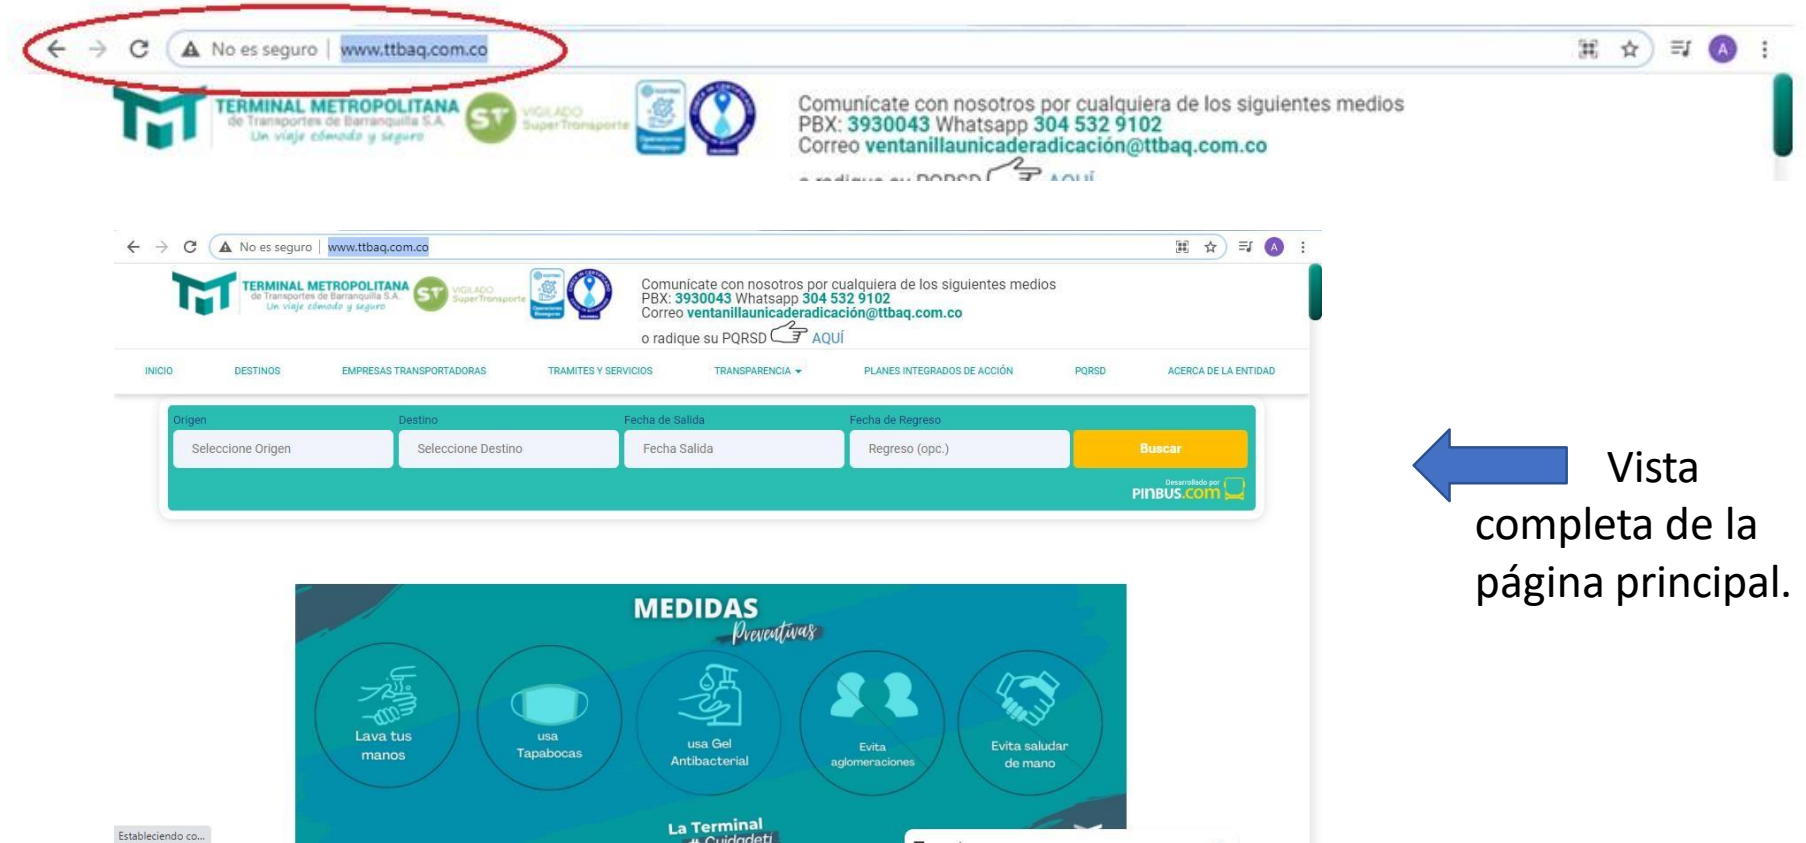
No es seguro | www.ttbaq.com.co

TERMINAL METROPOLITANA de Transportes de Barranquilla S.A. Un viaje cómodo y seguro

ST VIGILADO SuperTransporte

Comunícate con nosotros por cualquiera de los siguientes medios
PBX: 3930043 Whatsapp 304 532 9102
Correo ventanillaunicaderadicacion@ttbaq.com.co
o radique su PQRSD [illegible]

No es seguro | www.ttbaq.com.co

TERMINAL METROPOLITANA de Transportes de Barranquilla S.A. Un viaje cómodo y seguro

ST VIGILADO SuperTransporte

Comunícate con nosotros por cualquiera de los siguientes medios
PBX: 3930043 Whatsapp 304 532 9102
Correo ventanillaunicaderadicacion@ttbaq.com.co
o radique su PQRSD AQUÍ

INICIO DESTINOS EMPRESAS TRANSPORTADORAS TRAMITES Y SERVICIOS TRANSPARENCIA PLANES INTEGRADOS DE ACCIÓN PQRSD ACERCA DE LA ENTIDAD

Origen
Seleccione Origen
Destino
Seleccione Destino
Fecha de Salida
Fecha Salida
Fecha de Regreso
Regreso (opc.)
Buscar

Desarrollado por PINBUS.com

MEDIDAS Preventivas

Lava tus manos
usa Tapabocas
usa Gel Antibacterial
Evita aglomeraciones
Evita saludar de mano

La Terminal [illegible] Cuidadet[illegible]

Estableciendo co...

Vista completa de la página principal.